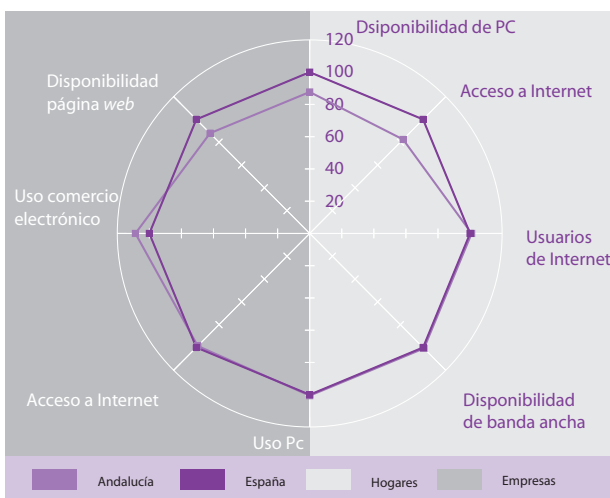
Dsiponibilidad de PC

120
100
80
60
40
20

Acceso a Internet

Usuarios de Internet

Disponibilidad de banda ancha

Uso Pc

Acceso a Internet

Uso comercio electrónico

Disponibilidad página *web*

Andalucía
España
Hogares
Empresas